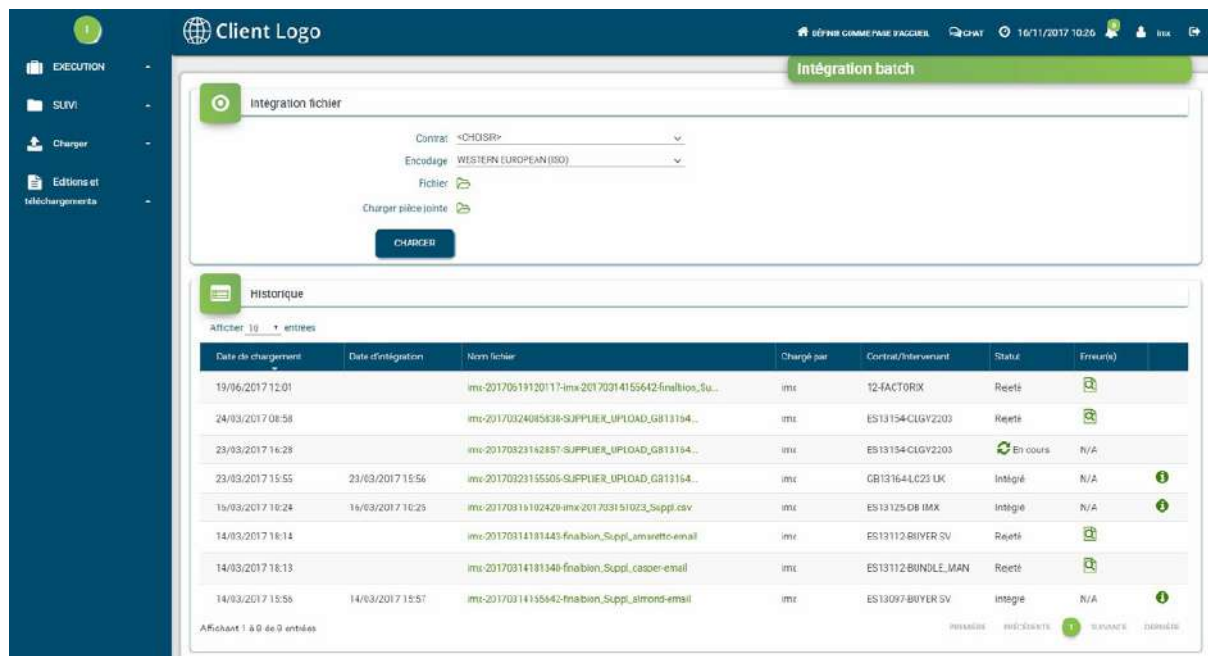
Client Logo

DÉFINIR COMME PAGE D'ACCUEIL CHAT 16/11/2017 10:26 imx

EXECUTION
SUIVI
Charger
Editions et téléchargements

Intégration batch

Integration fichier

Contrat <CHOISIR>
Encodage WESTERN EUROPEAN (ISO)
Fichier
Charger pièce jointe

CHARGER

Historique

Afficher 10 entrées

| Date de chargement | Date d'intégration | Nom fichier | Chargé par | Contrat/Intervenant | Statut | Erreur(s) |
|---|---|---|---|---|---|---|
| 19/06/2017 12:01 | | imx-20170619120117-imx-20170314155642-finalbion_Su... | imx | 12-FACTORIX | Rejeté | |
| 24/03/2017 08:58 | | imx-20170324085838-SUPPLIER_UPLOAD_GB13164... | imx | ES13154-CLGY2203 | Rejeté | |
| 23/03/2017 16:28 | | imx-20170323162857-SUPPLIER_UPLOAD_GB13164... | imx | ES13154-CLGY2203 | En cours | N/A |
| 23/03/2017 15:55 | 23/03/2017 15:56 | imx-20170323155505-SUPPLIER_UPLOAD_GB13164... | imx | GB13164-LC23 UK | Intégré | N/A |
| 15/03/2017 10:24 | 15/03/2017 10:25 | imx-20170315102420-imx-20170315102 3_Suppl.csv | imx | ES13125-DB IMX | Intégré | N/A |
| 14/03/2017 18:14 | | imx-20170314181443-finalbion_Suppl_amaretto-email | imx | ES13112-BUYER SV | Rejeté | |
| 14/03/2017 18:13 | | imx-20170314181340-finalbion_Suppl_casper-email | imx | ES13112-BUNDLE_MAN | Rejeté | |
| 14/03/2017 15:56 | 14/03/2017 15:57 | imx-20170314155642-finalbion_Suppl_almond-email | imx | ES13097-BUYER SV | Intégré | N/A |

Affichant 1 à 8 de 8 entrées

PREMIÈRE PRÉCÉDENTE 1 SUIVANTE DERNIÈRE